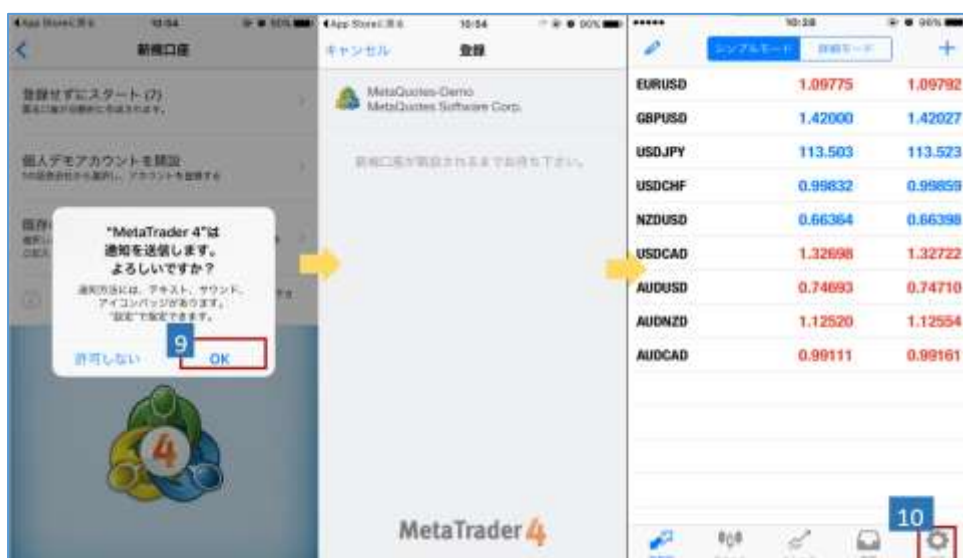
◀App Storeに戻る 10:54

新規口座

登録せずにスタート (7)
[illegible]

個人デモアカウントを開設
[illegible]

既存 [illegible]

"MetaTrader 4"は
通知を送信します。
よろしいですか？

通知方法には、テキスト、サウンド、アイコンバッジがあります。"設定"で設定できます。

許可しない

9

OK

◀App Storeに戻る 10:54

キャンセル 登録

MetaQuotes-Demo
MetaQuotes Software Corp.

新規口座が開設されるまでお待ち下さい。

MetaTrader 4

10:38

シンプルモード 詳細モード

| | | |
|---|---|---|
| EURUSD | 1.09775 | 1.09792 |
| GBPUSD | 1.42000 | 1.42027 |
| USDJPY | 113.503 | 113.523 |
| USDCHF | 0.99832 | 0.99859 |
| NZDUSD | 0.66364 | 0.66398 |
| USDCAD | 1.32698 | 1.32722 |
| AUDUSD | 0.74693 | 0.74710 |
| AUDNZD | 1.12520 | 1.12554 |
| AUDCAD | 0.99111 | 0.99161 |

10